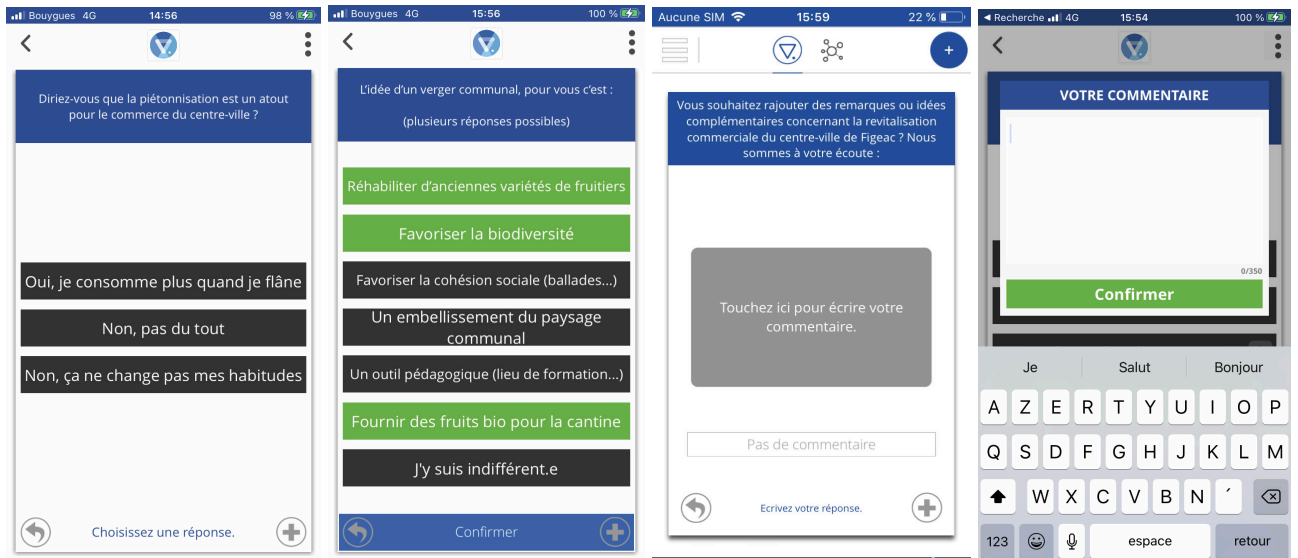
Bouygues 4G 14:56 98 %

Diriez-vous que la piétonnisation est un atout pour le commerce du centre-ville ?

Oui, je consomme plus quand je flâne

Non, pas du tout

Non, ça ne change pas mes habitudes

Choisissez une réponse.

Bouygues 4G 15:56 100 %

L'idée d'un verger communal, pour vous c'est :

(plusieurs réponses possibles)

Réhabiliter d'anciennes variétés de fruitiers

Favoriser la biodiversité

Favoriser la cohésion sociale (ballades...)

Un embellissement du paysage communal

Un outil pédagogique (lieu de formation...)

Fournir des fruits bio pour la cantine

J'y suis indifférent.e

Confirmer

Aucune SIM 15:59 22 %

Vous souhaitez rajouter des remarques ou idées complémentaires concernant la revitalisation commerciale du centre-ville de Figeac ? Nous sommes à votre écoute :

Touchez ici pour écrire votre commentaire.

Pas de commentaire

Ecrivez votre réponse.

◄ Recherche 4G 15:54 100 %

VOTRE COMMENTAIRE

0/350

Confirmer

Je Salut Bonjour

A Z E R T Y U I O P

Q S D F G H J K L M

W X C V B N ´

123 espace retour